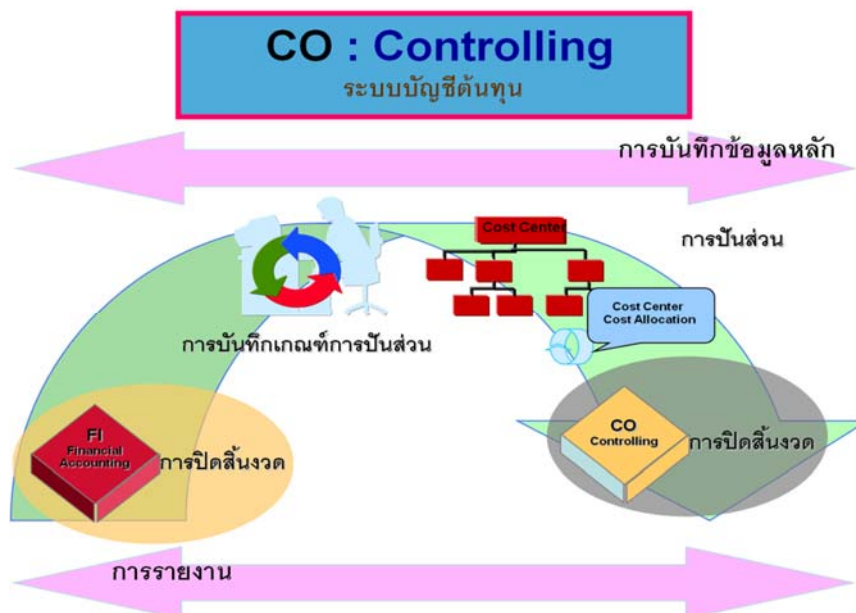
CO : Controlling
ระบบบัญชีต้นทุน

การบันทึกข้อมูลหลัก

Cost Center

การปันส่วน

Cost Center
Cost Allocation

การบันทึกเกณฑ์การปันส่วน

FI
Financial
Accounting

การปิดสิ้นงวด

CO
Controlling

การปิดสิ้นงวด

การรายงาน